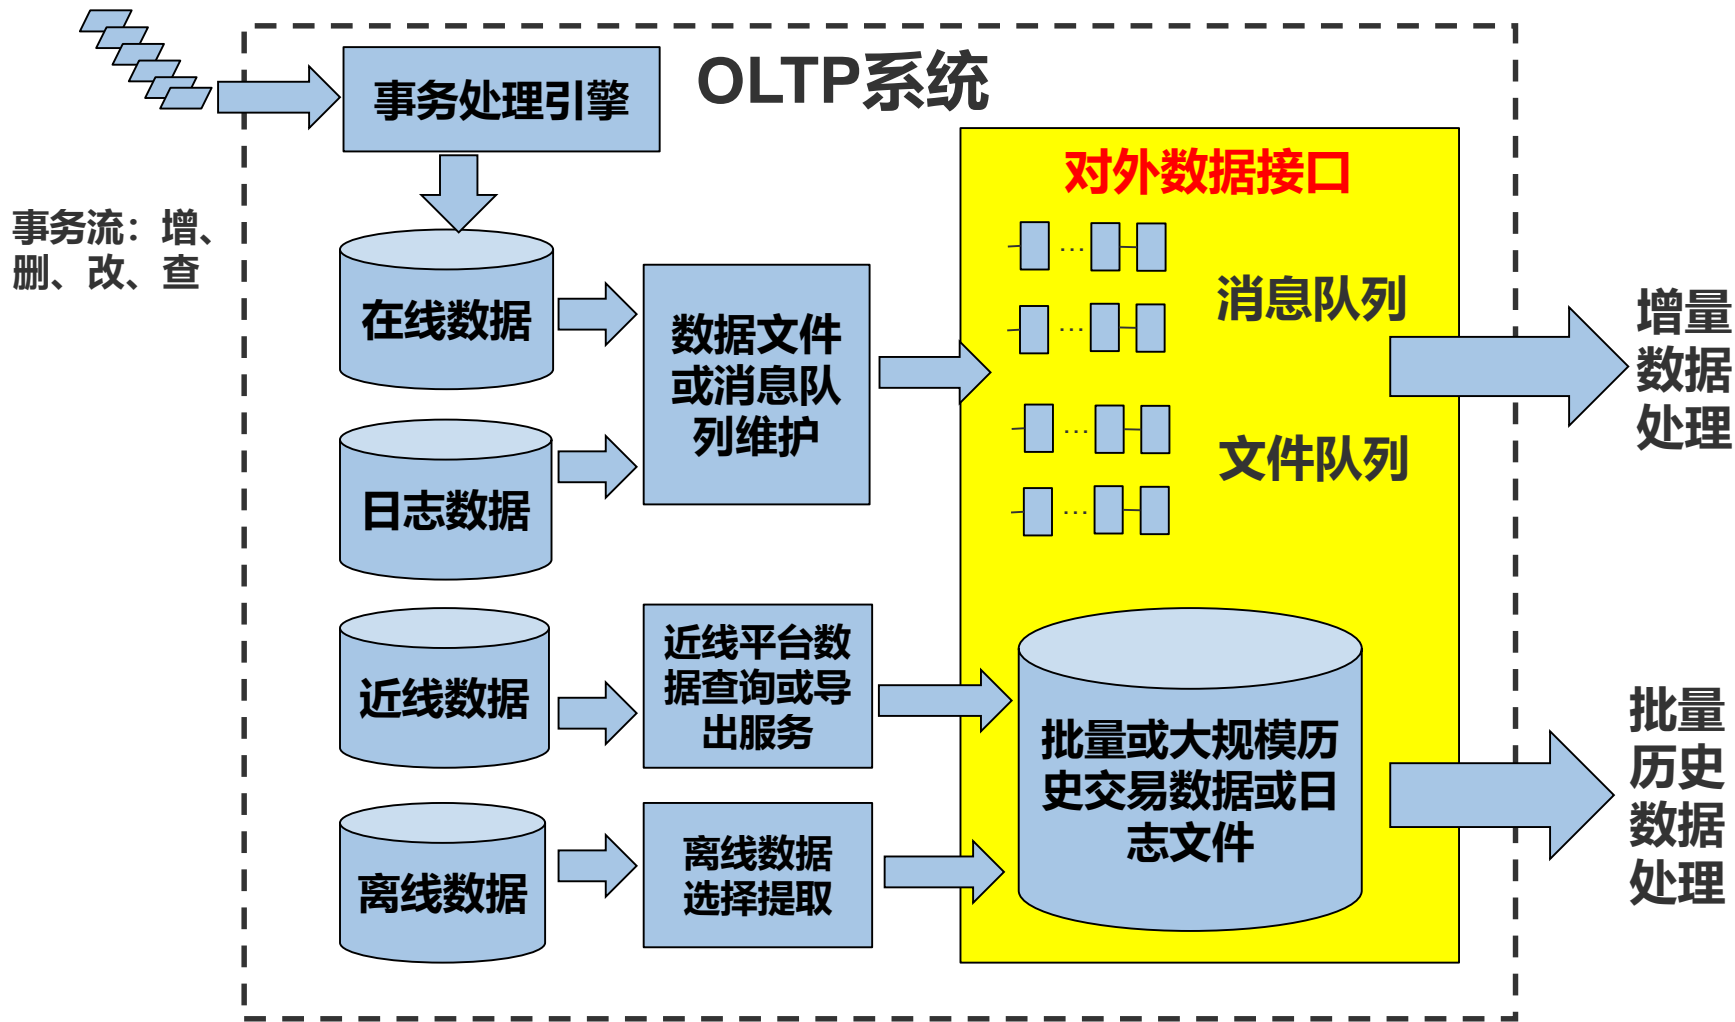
事务流：增、删、改、查

事务处理引擎

OLTP系统

在线数据

日志数据

数据文件或消息队列维护

近线数据

近线平台数据查询或导出服务

离线数据

离线数据选择提取

对外数据接口

···

···

消息队列

···

···

文件队列

批量或大规模历史交易数据或日志文件

增量数据处理

批量历史数据处理